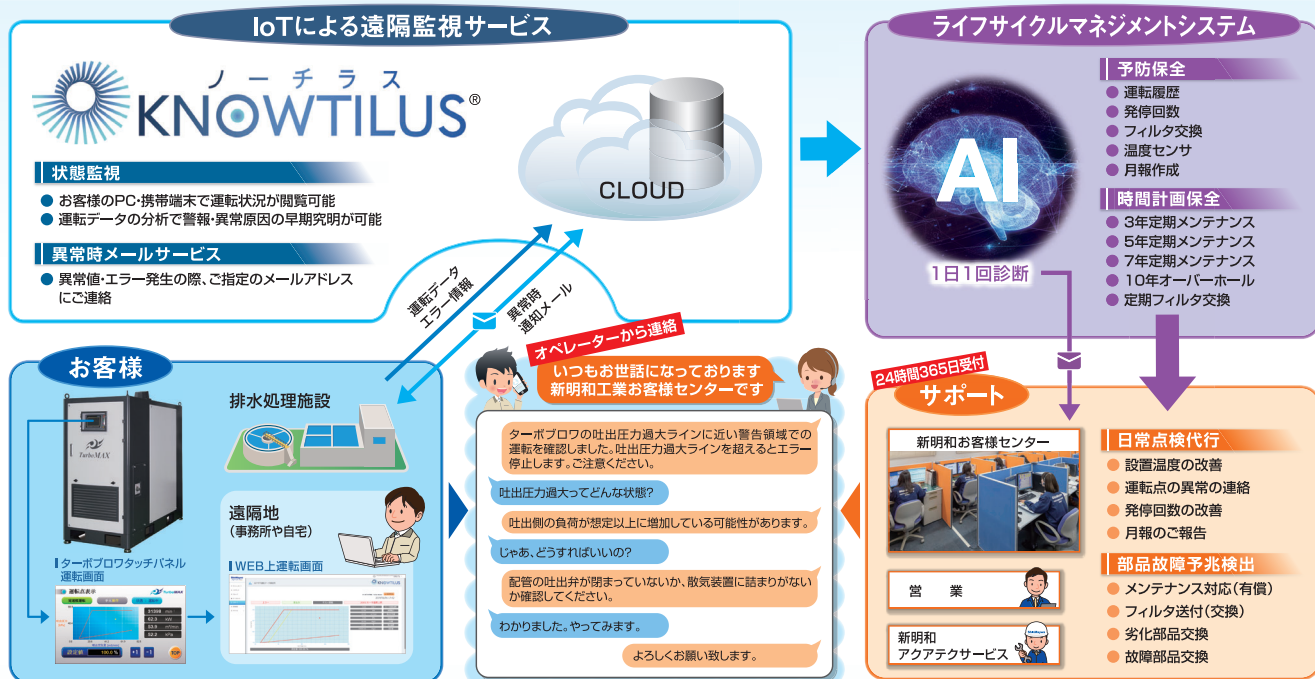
IoTによる遠隔監視サービス

ノーチラス
KNOWTILUS®

状態監視
● お客様のPC・携帯端末で運転状況が閲覧可能
● 運転データの分析で警報・異常原因の早期究明が可能

異常時メールサービス
● 異常値・エラー発生の際、ご指定のメールアドレスにご連絡

CLOUD

運転データ
エラー情報

異常時
通知メール

ライフサイクルマネジメントシステム

AI

1日1回診断

予防保全
● 運転履歴
● 発停回数
● フィルタ交換
● 温度センサ
● 月報作成

時間計画保全
● 3年定期メンテナンス
● 5年定期メンテナンス
● 7年定期メンテナンス
● 10年オーバーホール
● 定期フィルタ交換

お客様

Turbo MAX

排水処理施設

遠隔地
(事務所や自宅)

ターボブロワタッチパネル
運転画面

WEB上運転画面

運転点表示

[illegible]

KNOWTILUS

オペレーターから連絡

いつもお世話になっております
新明和工業お客様センターです

ターボブロワの吐出圧力過大ラインに近い警告領域での運転を確認しました。吐出圧力過大ラインを超えるとエラー停止します。ご注意ください。

吐出圧力過大ってどんな状態?

吐出側の負荷が想定以上に増加している可能性があります。

じゃあ、どうすればいいの?

配管の吐出弁が閉まっていないか、散気装置に詰まりがないか確認してください。

わかりました。やってみます。

よろしくお願い致します。

24時間365日受付

サポート

新明和お客様センター

営　業

新明和
アクアテクサービス

日常点検代行
● 設置温度の改善
● 運転点の異常の連絡
● 発停回数の改善
● 月報のご報告

部品故障予兆検出
● メンテナンス対応(有償)
● フィルタ送付(交換)
● 劣化部品交換
● 故障部品交換